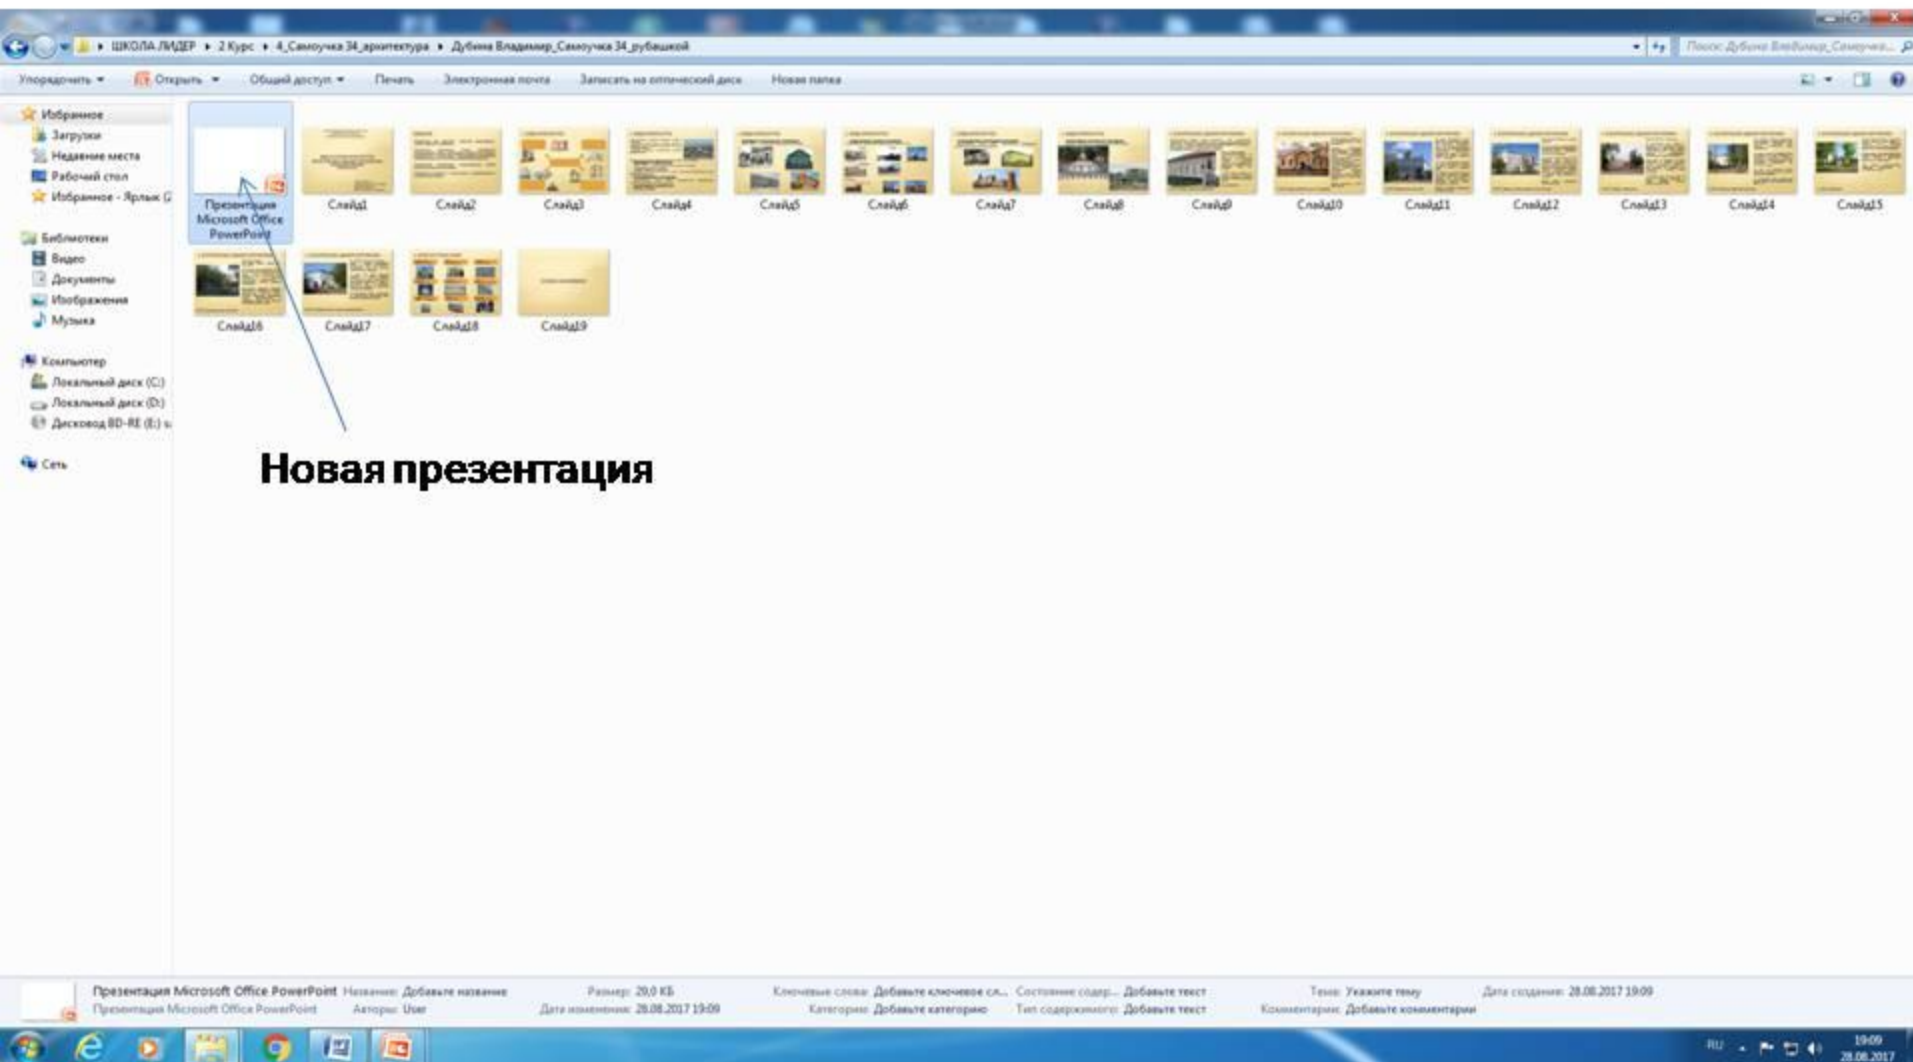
ШКОЛА ЛИДЕР ▸ 2 Курс ▸ 4_Самоучка 34_архитектура ▸ Дубина Владимир_Самоучка 34_рубашкой

Поиск: Дубина Владимир_Самоучка...

Упорядочить ▾ Открыть ▾ Общий доступ ▾ Печать Электронная почта Записать на оптический диск Новая папка

Избранное
Загрузки
Недавние места
Рабочий стол
Избранное - Ярлык (2)

Библиотеки
Видео
Документы
Изображения
Музыка

Компьютер
Локальный диск (C:)
Локальный диск (D:)
Дисковод BD-RE (E:)

Сеть

Презентация Microsoft Office PowerPoint

Слайд1 Слайд2 Слайд3 Слайд4 Слайд5 Слайд6 Слайд7 Слайд8 Слайд9 Слайд10 Слайд11 Слайд12 Слайд13 Слайд14 Слайд15 Слайд16 Слайд17 Слайд18 Слайд19

Новая презентация

Презентация Microsoft Office PowerPoint Название: Добавьте название Размер: 29,0 КБ Ключевые слова: Добавьте ключевое сл... Состояние содер...: Добавьте текст Тема: Укажите тему Дата создания: 28.08.2017 19:09
Презентация Microsoft Office PowerPoint Авторы: User Дата изменения: 28.08.2017 19:09 Категории: Добавьте категорию Тип содержимого: Добавьте текст Комментарии: Добавьте комментарии

RU 19:09 28.08.2017